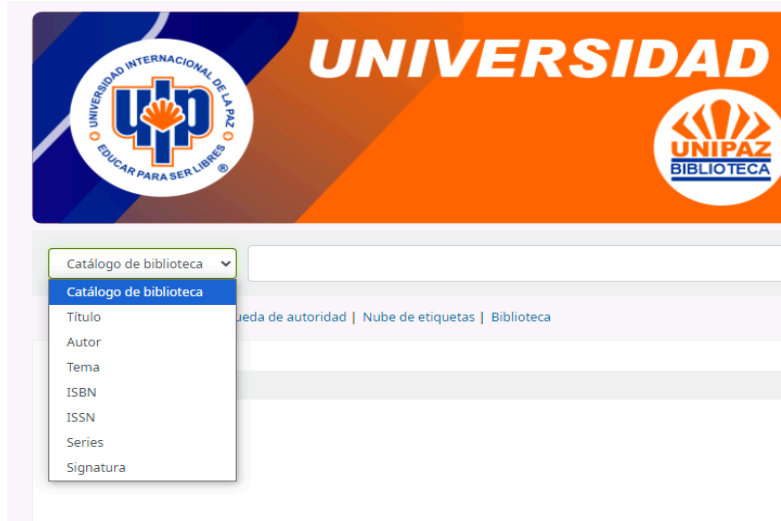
UNIVERSIDAD INTERNACIONAL DE LA PAZ
uip
EDUCAR PARA SER LIBRES ®

UNIVERSIDAD

UNIPAZ
BIBLIOTECA

Catálogo de biblioteca

Catálogo de biblioteca
Título
Autor
Tema
ISBN
ISSN
Series
Signatura

ueda de autoridad | Nube de etiquetas | Biblioteca